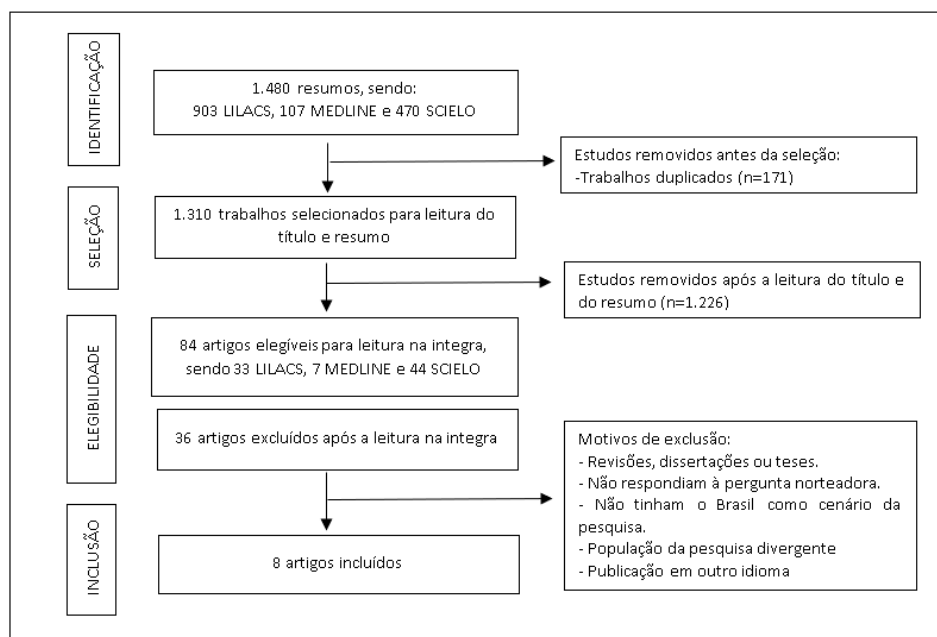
IDENTIFICAÇÃO

1.480 resumos, sendo:
903 LILACS, 107 MEDLINE e 470 SCIELO

Estudos removidos antes da seleção:
-Trabalhos duplicados (n=171)

SELEÇÃO

1.310 trabalhos selecionados para leitura do título e resumo

Estudos removidos após a leitura do título e do resumo (n=1.226)

ELEGIBILIDADE

84 artigos elegíveis para leitura na integra, sendo 33 LILACS, 7 MEDLINE e 44 SCIELO

36 artigos excluídos após a leitura na integra

Motivos de exclusão:
- Revisões, dissertações ou teses.
- Não respondiam à pergunta norteadora.
- Não tinham o Brasil como cenário da pesquisa.
- População da pesquisa divergente
- Publicação em outro idioma

INCLUSÃO

8 artigos incluídos